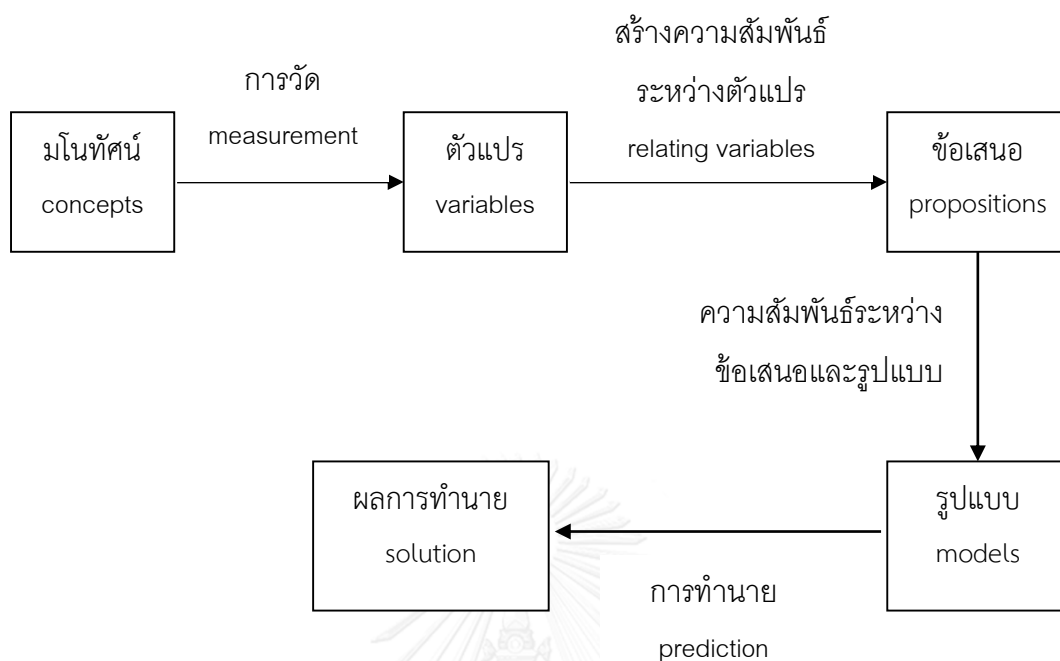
มโนทัศน์
concepts

การวัด
measurement

ตัวแปร
variables

สร้างความสัมพันธ์ระหว่างตัวแปร
relating variables

ข้อเสนอ
propositions

ความสัมพันธ์ระหว่างข้อเสนอและรูปแบบ

รูปแบบ
models

การทำนาย
prediction

ผลการทำนาย
solution